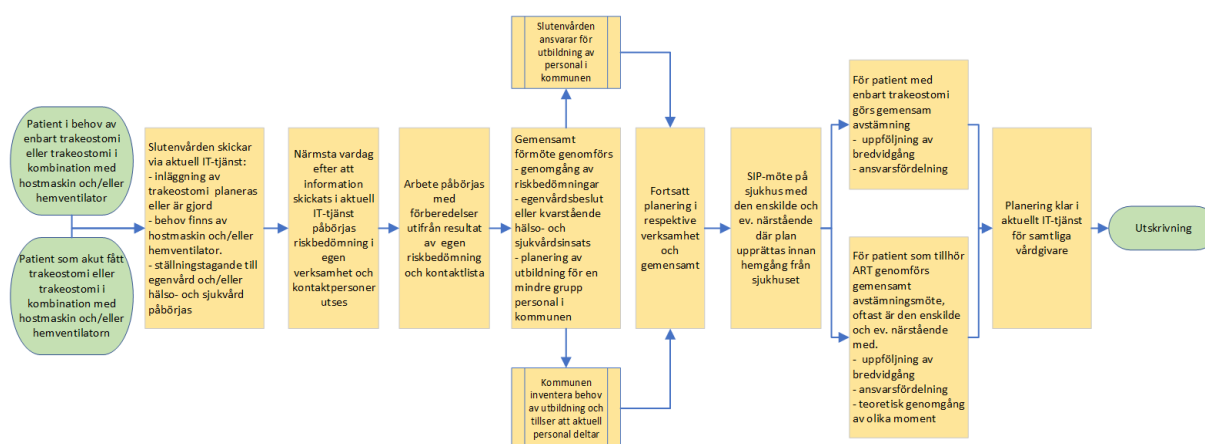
Patient i behov av enbart trakeostomi eller trakeostomi i kombination med hostmaskin och/eller hemventilator

Patient som akut fått trakeostomi eller trakeostomi i kombination med hostmaskin och/eller hemventilatorn

Slutenvården skickar via aktuell IT-tjänst:
- inläggning av trakeostomi planeras eller är gjord
- behov finns av hostmaskin och/eller hemventilator.
- ställningstagande till egenvård och/eller hälso- och sjukvård påbörjas

Närmsta vardag efter att information skickats i aktuell IT-tjänst påbörjas riskbedömning i egen verksamhet och kontaktpersoner utses

Arbete påbörjas med förberedelser utifrån resultat av egen riskbedömning och kontaktlista

Slutenvården ansvarar för utbildning av personal i kommunen

Gemensamt förmöte genomförs
- genomgång av riskbedömningar
- egenvårdsbeslut eller kvarstående hälso- och sjukvårdsinsats
- planering av utbildning för en mindre grupp personal i kommunen

Kommunen inventera behov av utbildning och tillser att aktuell personal deltar

Fortsatt planering i respektive verksamhet och gemensamt

SIP-möte på sjukhus med den enskilde och ev. närstående där plan upprättas innan hemgång från sjukhuset

För patient med enbart trakeostomi görs gemensam avstämning
- uppföljning av bredvidgång
- ansvarsfördelning

För patient som tillhör ART genomförs gemensamt avstämningsmöte, oftast är den enskilde och ev. närstående med.
- uppföljning av bredvidgång
- ansvarsfördelning
- teoretisk genomgång av olika moment

Planering klar i aktuellt IT-tjänst för samtliga vårdgivare

Utskrivning